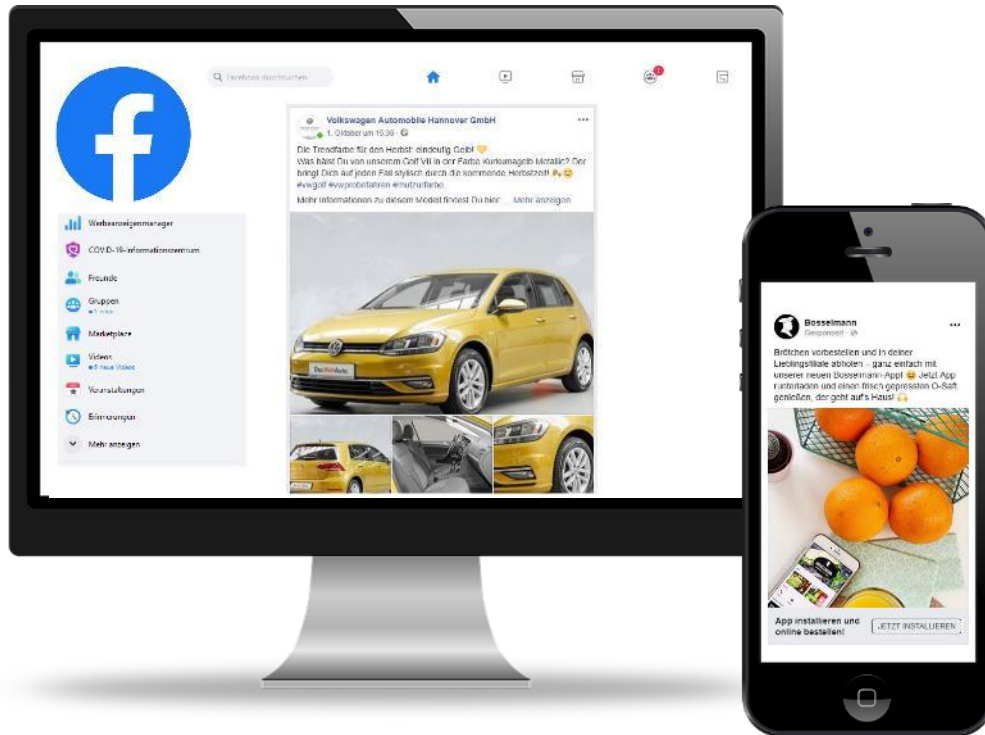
Q Facebook durchsuchen

Werbeanzeigenmanager

COVID-19-Informationszentrum

Freunde

Gruppen
• 1 neue

Marketplace

Videos
• 9 neue Videos

Veranstaltungen

Erinnerungen

Mehr anzeigen

Volkswagen Automobile Hannover GmbH
1. Oktober um 15:36 · 🌐

Die Trendfarbe für den Herbst: eindeutig Gelb! 💛
Was hälst Du von unserem Golf VII in der Farbe Kurkumagelb Metallic? Der bringt Dich auf jeden Fall stylisch durch die kommende Herbstzeit! 🍂😊
#vwgolf #vwprobefahren #mutzurfarbe

Mehr Informationen zu diesem Modell findest Du hier: ... Mehr anzeigen

Bosselmann
Gesponsert · 🌐

Brötchen vorbestellen und in deiner Lieblingsfiliale abholen – ganz einfach mit unserer neuen Bosselmann-App! 😊 Jetzt App runterladen und einen frisch gepressten O-Saft genießen, der geht aufs Haus! 🙌

App installieren und online bestellen!

JETZT INSTALLIEREN